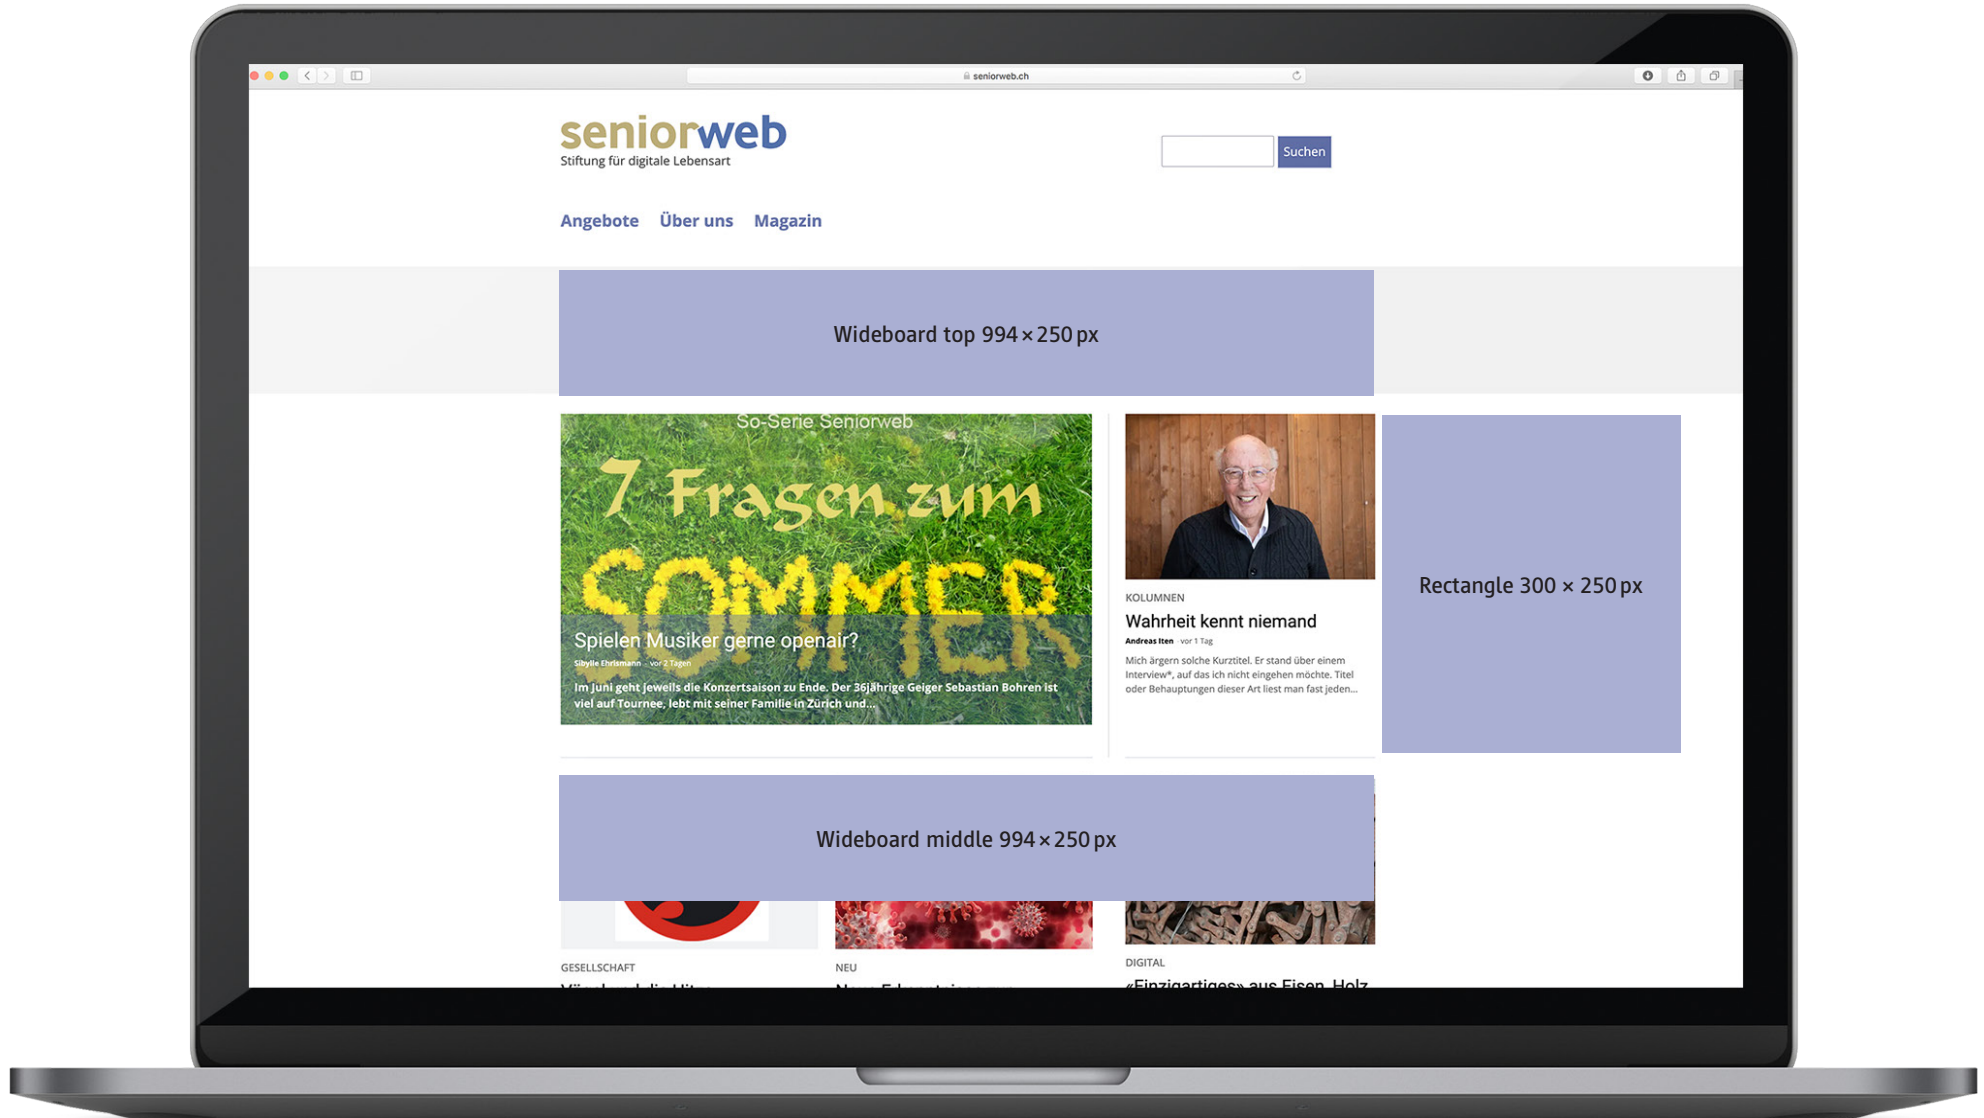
seniorweb.ch

seniorweb
Stiftung für digitale Lebensart

Suchen

Angebote Über uns Magazin

Wideboard top 994 × 250 px

So-Serie Seniorweb
7 Fragen zum SOMMER

Spielen Musiker gerne openair?
Sibylle Ehrismann · vor 2 Tagen
Im Juni geht jeweils die Konzertsaison zu Ende. Der 36jährige Geiger Sebastian Bohren ist viel auf Tournee, lebt mit seiner Familie in Zürich und...

KOLUMNEN
Wahrheit kennt niemand
Andreas Iten · vor 1 Tag
Mich ärgern solche Kurztitel. Er stand über einem Interview*, auf das ich nicht eingehen möchte. Titel oder Behauptungen dieser Art liest man fast jeden...

Rectangle 300 × 250 px

Wideboard middle 994 × 250 px

GESELLSCHAFT
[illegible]

NEU
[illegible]

DIGITAL
«Einzigartiges» aus Eisen, Holz